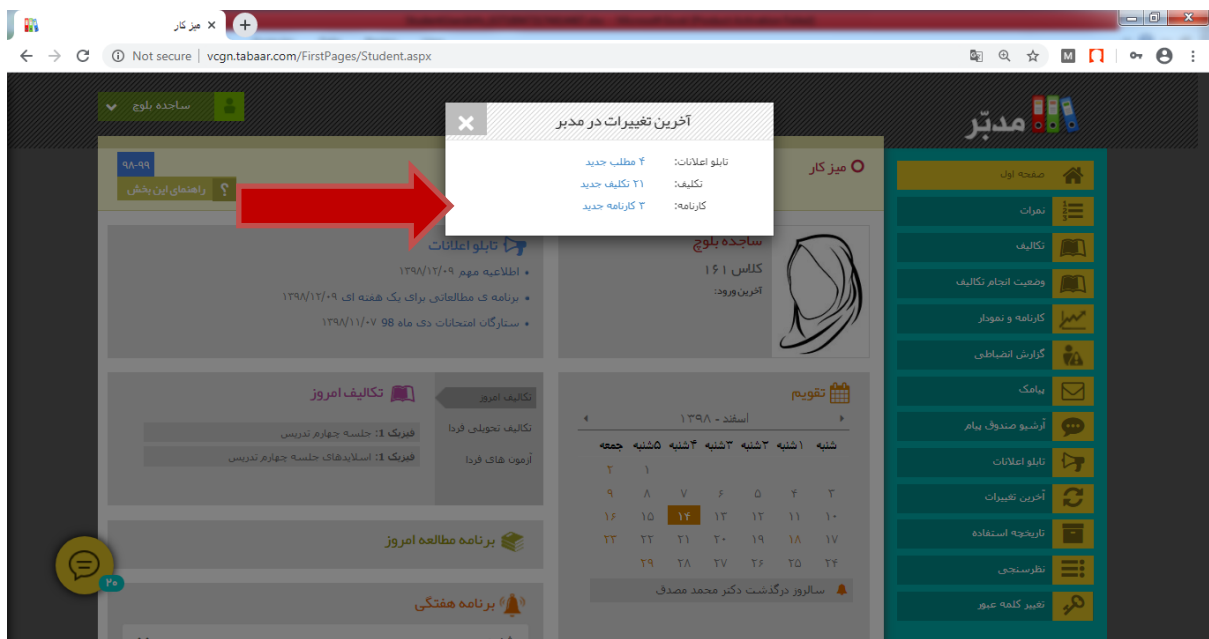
میز کار ×
+
Not secure | vcgn.tabaar.com/FirstPages/Student.aspx

ساجده بلوچ

مدبّر

آخرین تغییرات در مدبر
تابلو اعلانات: ۴ مطلب جدید
تکلیف: ۲۱ تکلیف جدید
کارنامه: ۳ کارنامه جدید

۹۸-۹۹
راهنمای این بخش

میز کار

صفحه اول
نمرات
تکالیف
وضعیت انجام تکالیف
کارنامه و نمودار
گزارش انضباطی
پیامک
آرشیو صندوق پیام
تابلو اعلانات
آخرین تغییرات
تاریخچه استفاده
نظرسنجی
تغییر کلمه عبور

ساجده بلوچ
کلاس ۱۶۱
آخرین ورود:

تابلو اعلانات
• اطلاعیه مهم ۱۳۹۸/۱۲/۰۹
• برنامه ی مطالعاتی برای یک هفته ای ۱۳۹۸/۱۲/۰۹
• ستارگان امتحانات دی ماه 98 ۱۳۹۸/۱۱/۰۷

تقویم
اسفند - ۱۳۹۸

| شنبه | ۱شنبه | ۲شنبه | ۳شنبه | ۴شنبه | ۵شنبه | جمعه |
|---|---|---|---|---|---|---|
| | | | | | ۱ | ۲ |
| ۳ | ۴ | ۵ | ۶ | ۷ | ۸ | ۹ |
| ۱۰ | ۱۱ | ۱۲ | ۱۳ | ۱۴ | ۱۵ | ۱۶ |
| ۱۷ | ۱۸ | ۱۹ | ۲۰ | ۲۱ | ۲۲ | ۲۳ |
| ۲۴ | ۲۵ | ۲۶ | ۲۷ | ۲۸ | ۲۹ | |

سالروز درگذشت دکتر محمد مصدق

تکالیف امروز
تکالیف امروز
تکالیف تحویلی فردا
آزمون های فردا
فیزیک 1: جلسه چهارم تدریس
فیزیک 1: اسلایدهای جلسه چهارم تدریس

برنامه مطالعه امروز

برنامه هفتگی

۲۰